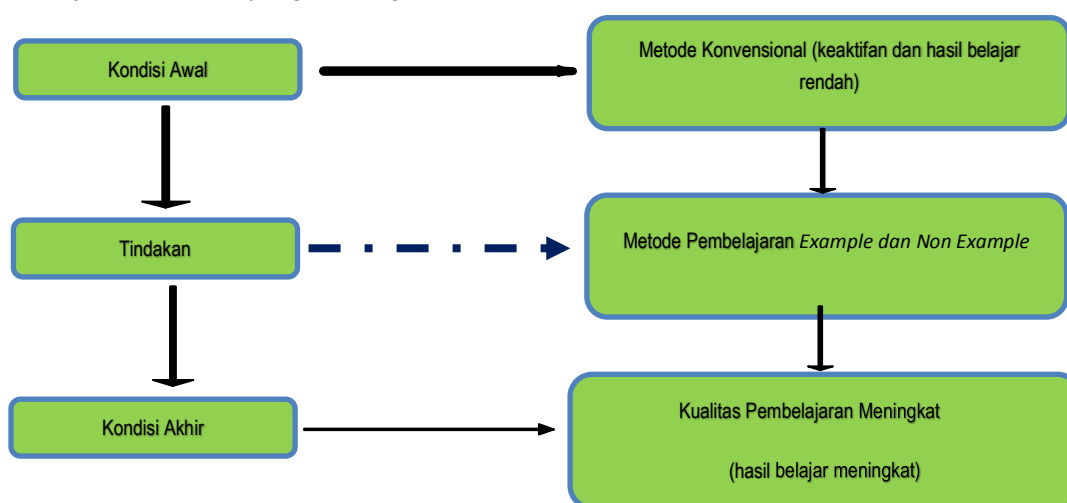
Kondisi Awal

Metode Konvensional (keaktifan dan hasil belajar rendah)

Tindakan

Metode Pembelajaran *Example dan Non Example*

Kondisi Akhir

Kualitas Pembelajaran Meningkat

(hasil belajar meningkat)